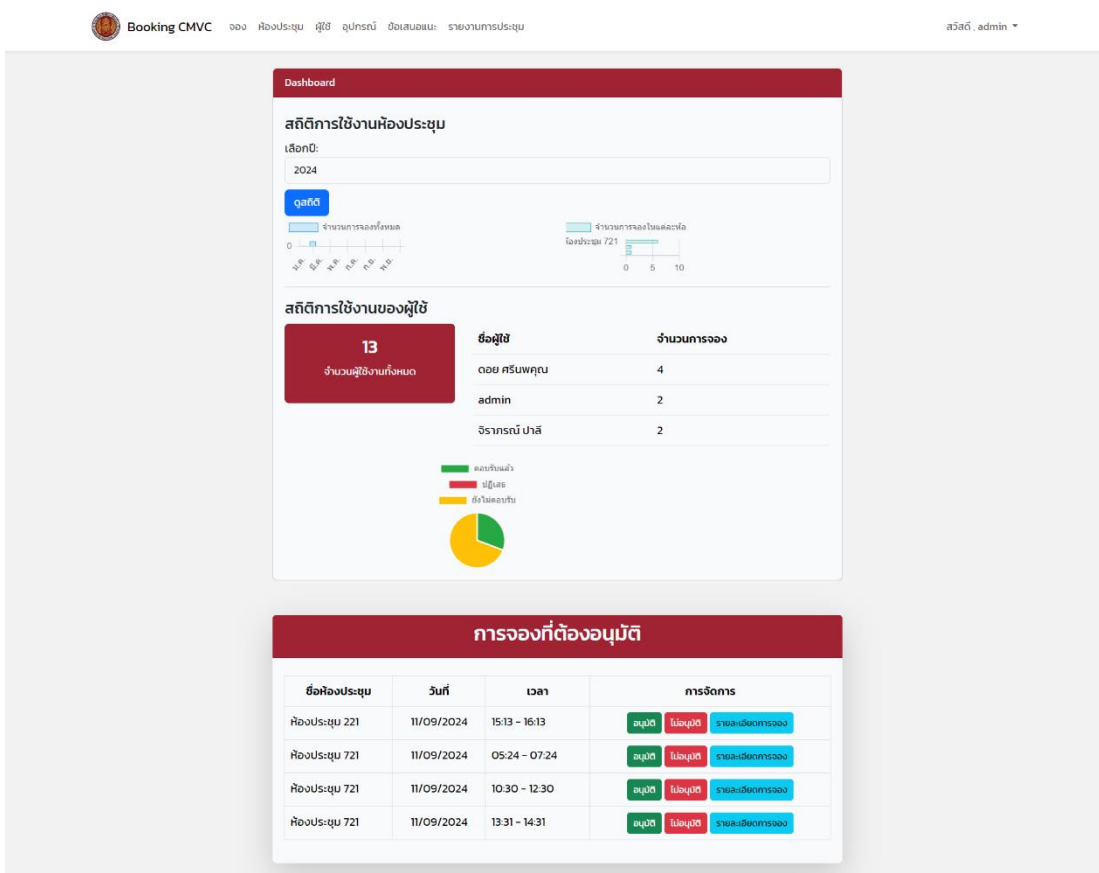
Booking CMVC จอง ห้องประชุม ผู้ใช้ อุปกรณ์ ข้อเสนอแนะ รายงานการประชุม

สวัสดี , admin

Dashboard

สถิติการใช้งานห้องประชุม

เลือกปี:

2024

ดูสถิติ

จำนวนการจองทั้งหมด

0

ม.ค. มี.ค. พ.ค. ก.ค. ก.ย. พ.ย.

จำนวนการจองในแต่ละห้อง

ห้องประชุม 721

0 5 10

สถิติการใช้งานของผู้ใช้

13
จำนวนผู้ใช้งานทั้งหมด

| ชื่อผู้ใช้ | จำนวนการจอง |
|---|---|
| ดอย ศรีนพคุณ | 4 |
| admin | 2 |
| จิราภรณ์ ปาลี | 2 |

ตอบรับแล้ว
ปฏิเสธ
ยังไม่ตอบรับ

การจองที่ต้องอนุมัติ

| ชื่อห้องประชุม | วันที่ | เวลา | การจัดการ |
|---|---|---|---|
| ห้องประชุม 221 | 11/09/2024 | 15:13 - 16:13 | อนุมัติ ไม่อนุมัติ รายละเอียดการจอง |
| ห้องประชุม 721 | 11/09/2024 | 05:24 - 07:24 | อนุมัติ ไม่อนุมัติ รายละเอียดการจอง |
| ห้องประชุม 721 | 11/09/2024 | 10:30 - 12:30 | อนุมัติ ไม่อนุมัติ รายละเอียดการจอง |
| ห้องประชุม 721 | 11/09/2024 | 13:31 - 14:31 | อนุมัติ ไม่อนุมัติ รายละเอียดการจอง |